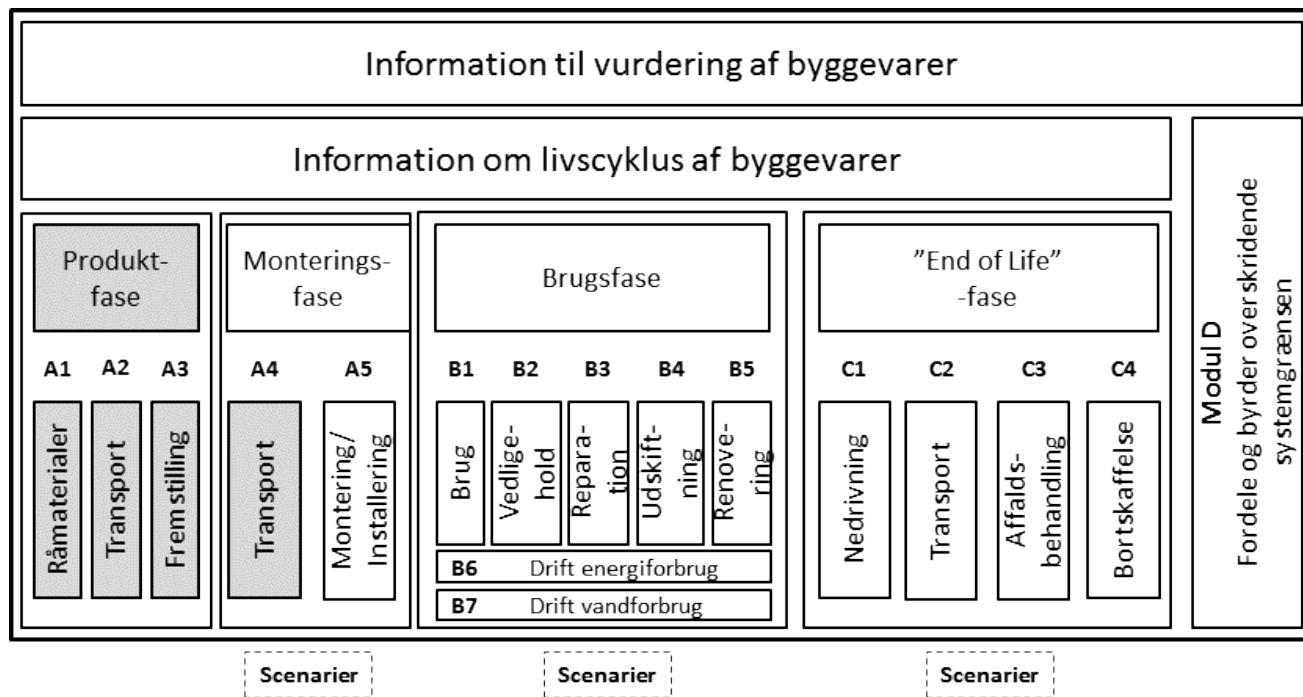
Information til vurdering af byggevarer

Information om livscyklus af byggevarer

Produktfase

A1 A2 A3

Råmaterialer

Transport

Fremstilling

Monteringsfase

A4 A5

Transport

Montering/ Installering

Brugsfase

B1 B2 B3 B4 B5

Brug

Vedligehold

Reparation

Udskiftning

Renovering

B6 Drift energiforbrug

B7 Drift vandforbrug

"End of Life" -fase

C1 C2 C3 C4

Nedrivning

Transport

Affaldsbehandling

Bortskaffelse

Modul D

Fordele og byrder overskridende systemgrænsen

Scenarier

Scenarier

Scenarier